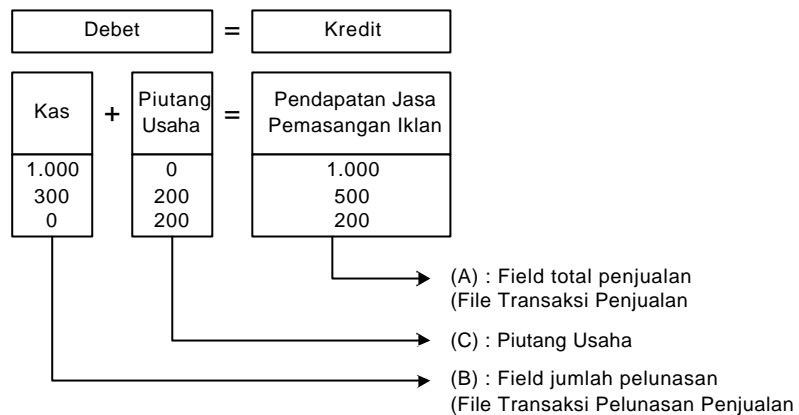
Debet = Kredit

| Kas | + | Piutang Usaha | = | Pendapatan Jasa Pemasangan Iklan |
|---|---|---|---|---|
| 1.000 | | 0 | | 1.000 |
| 300 | | 200 | | 500 |
| 0 | | 200 | | 200 |

(A) : Field total penjualan
(File Transaksi Penjualan

(C) : Piutang Usaha

(B) : Field jumlah pelunasan
(File Transaksi Pelunasan Penjualan